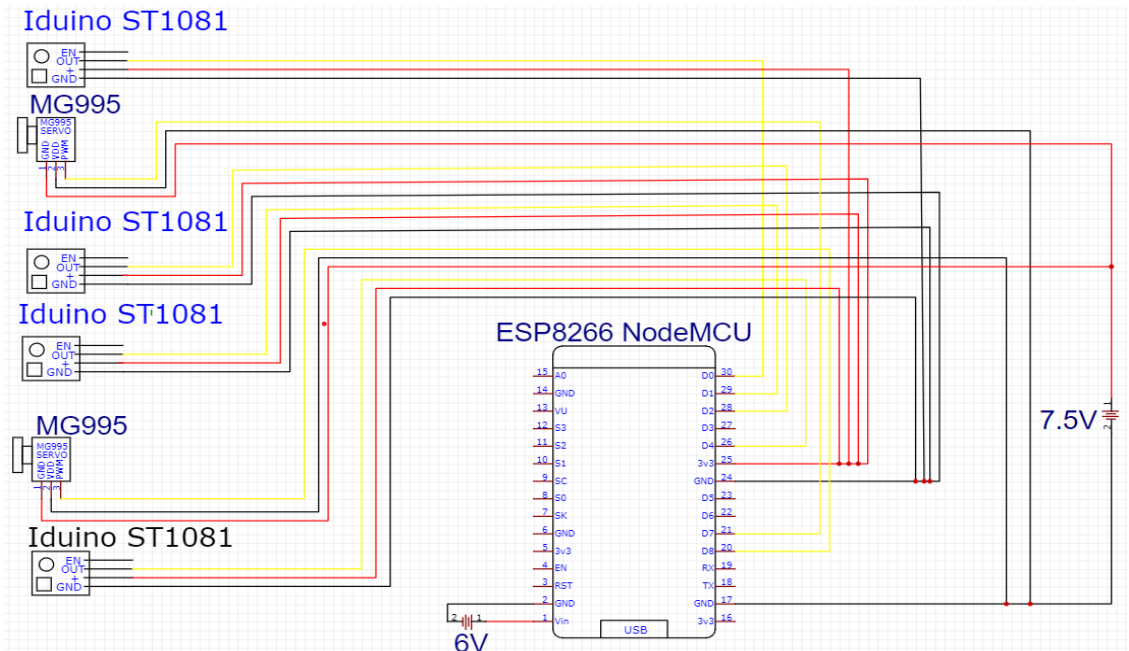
Iduino ST1081
EN
OUT
+
GND

MG995
MG995
SERVO
GND
VCC
PWM

Iduino ST1081
EN
OUT
+
GND

Iduino ST1081
EN
OUT
+
GND

MG995
MG995
SERVO
GND
VCC
PWM

Iduino ST1081
EN
OUT
+
GND

ESP8266 NodeMCU
15 A0
14 GND
13 VU
12 S3
11 S2
10 S1
9 SC
8 S0
7 SK
6 GND
5 3v3
4 EN
3 RST
2 GND
1 Vin
D0 30
D1 29
D2 28
D3 27
D4 26
3v3 25
GND 24
D5 23
D6 22
D7 21
D8 20
RX 19
TX 18
GND 17
3v3 16
USB

2 1
6V

7.5V